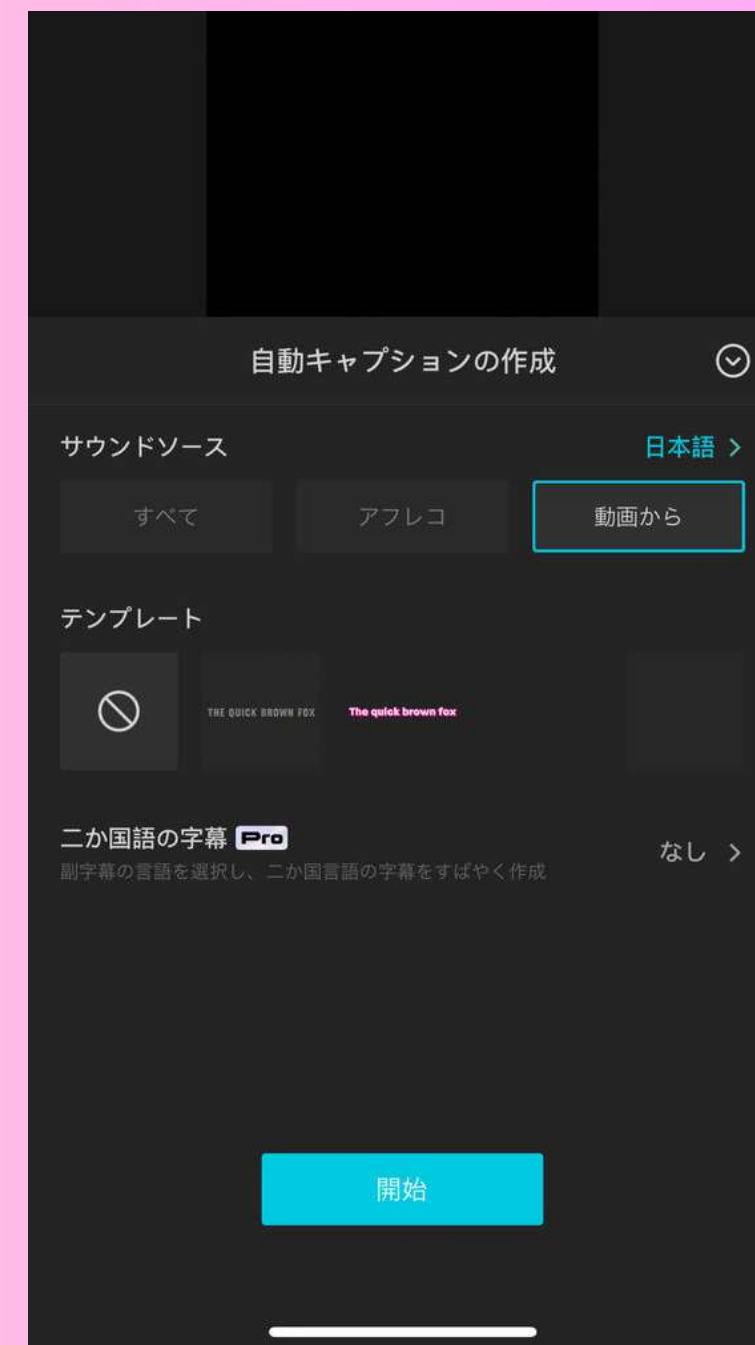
自動キャプションの作成

サウンドソース

日本語 >

すべて

アフレコ

動画から

テンプレート

THE QUICK BROWN FOX

The quick brown fox

二か国語の字幕 Pro

副字幕の言語を選択し、二か国言語の字幕をすばやく作成

なし >

開始